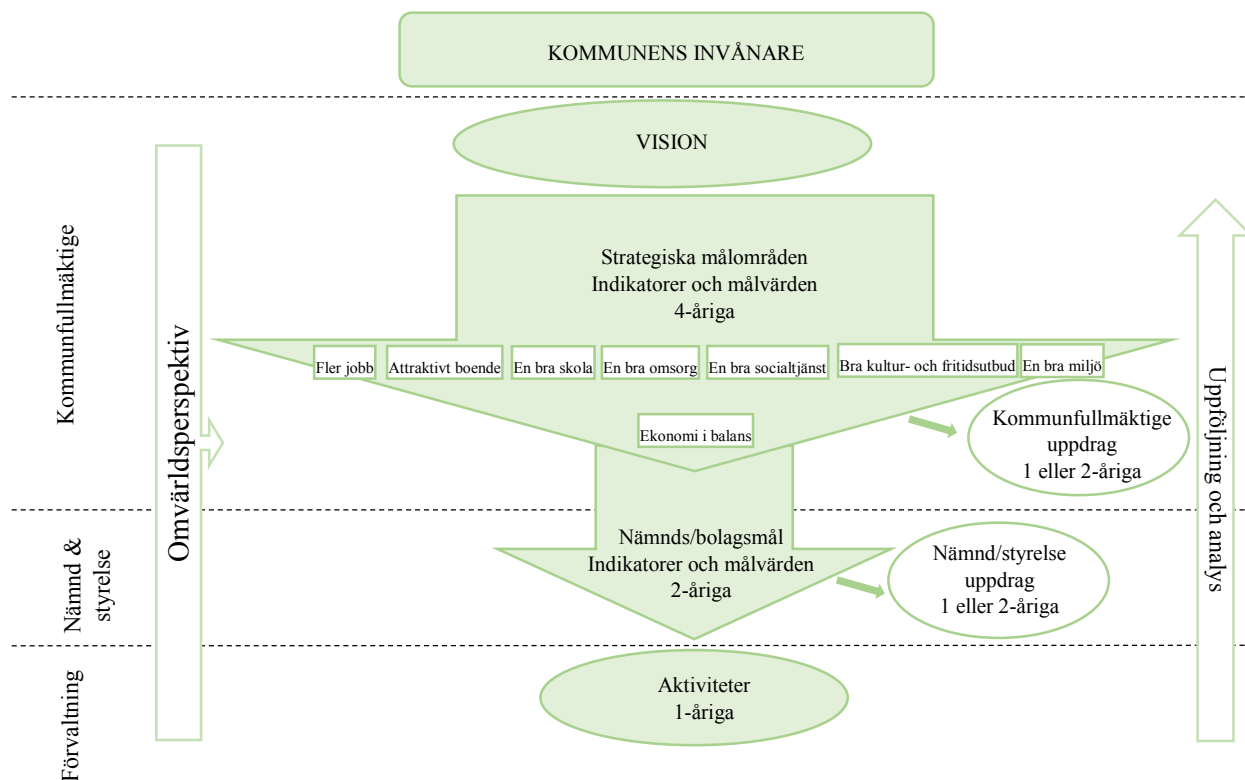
KOMMUNENS INVÅNARE

VISION

Kommunfullmäktige

Omvärldsperspektiv

Strategiska målområden
Indikatorer och målvärden
4-åriga

Fler jobb

Attraktivt boende

En bra skola

En bra omsorg

En bra socialtjänst

Bra kultur- och fritidsutbud

En bra miljö

Ekonomi i balans

Kommunfullmäktige uppdrag
1 eller 2-åriga

Uppföljning och analys

Nämnd & styrelse

Nämnds/bolagsmål
Indikatorer och målvärden
2-åriga

Nämnd/styrelse uppdrag
1 eller 2-åriga

Förvaltning

Aktiviteter
1-åriga